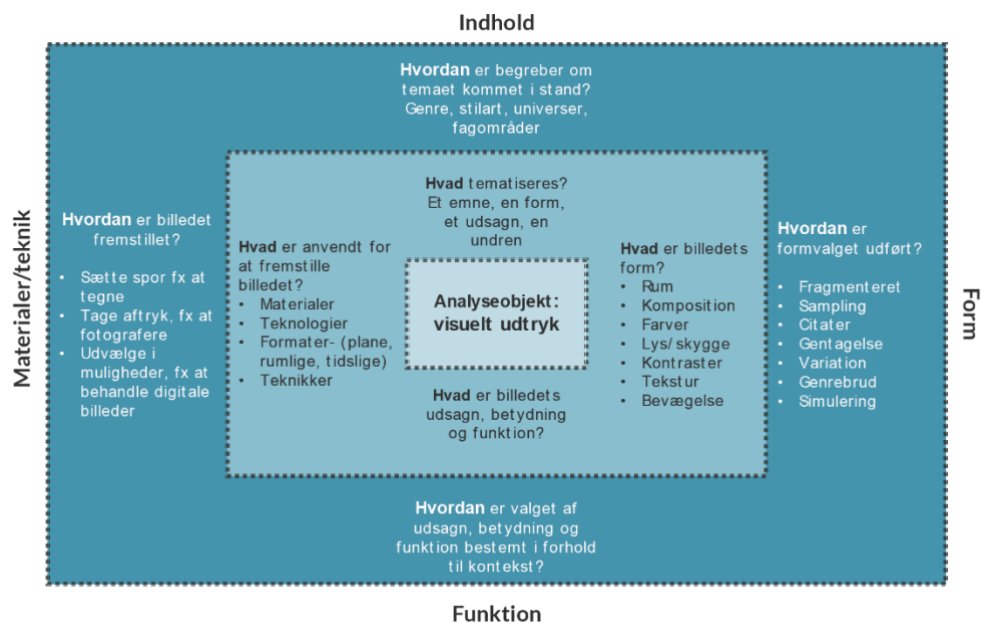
Indhold

Hvordan er begreber om temaet kommet i stand? Genre, stilart, universer, fagområder

Materialer/teknik

Hvordan er billedet fremstillet?

- Sætte spor fx at tegne
- Tage aftryk, fx at fotografere
- Udvælge i muligheder, fx at behandle digitale billeder

Hvad tematiseres? Et emne, en form, et udsagn, en undren

Hvad er anvendt for at fremstille billedet?
- Materialer
- Teknologier
- Formater- (plane, rumlige, tidslige)
- Teknikker

Analyseobjekt: visuelt udtryk

Hvad er billedets form?
- Rum
- Komposition
- Farver
- Lys/ skygge
- Kontraster
- Tekstur
- Bevægelse

Hvad er billedets udsagn, betydning og funktion?

Hvordan er formvalget udført?

- Fragmenteret
- Sampling
- Citater
- Gentagelse
- Variation
- Genrebrud
- Simulering

Form

Hvordan er valget af udsagn, betydning og funktion bestemt i forhold til kontekst?

Funktion